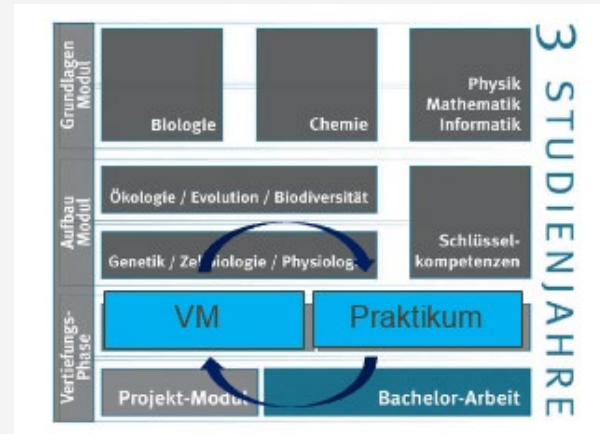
Grundlagen Modul

Biologie

Chemie

Physik
Mathematik
Informatik

Aufbau Modul

Ökologie / Evolution / Biodiversität

Genetik / Zellbiologie / Physiologie

Schlüsselkompetenzen

Vertiefungs-Phase

VM

Praktikum

Projekt-Modul

Bachelor-Arbeit

3 STUDIENJAHRE